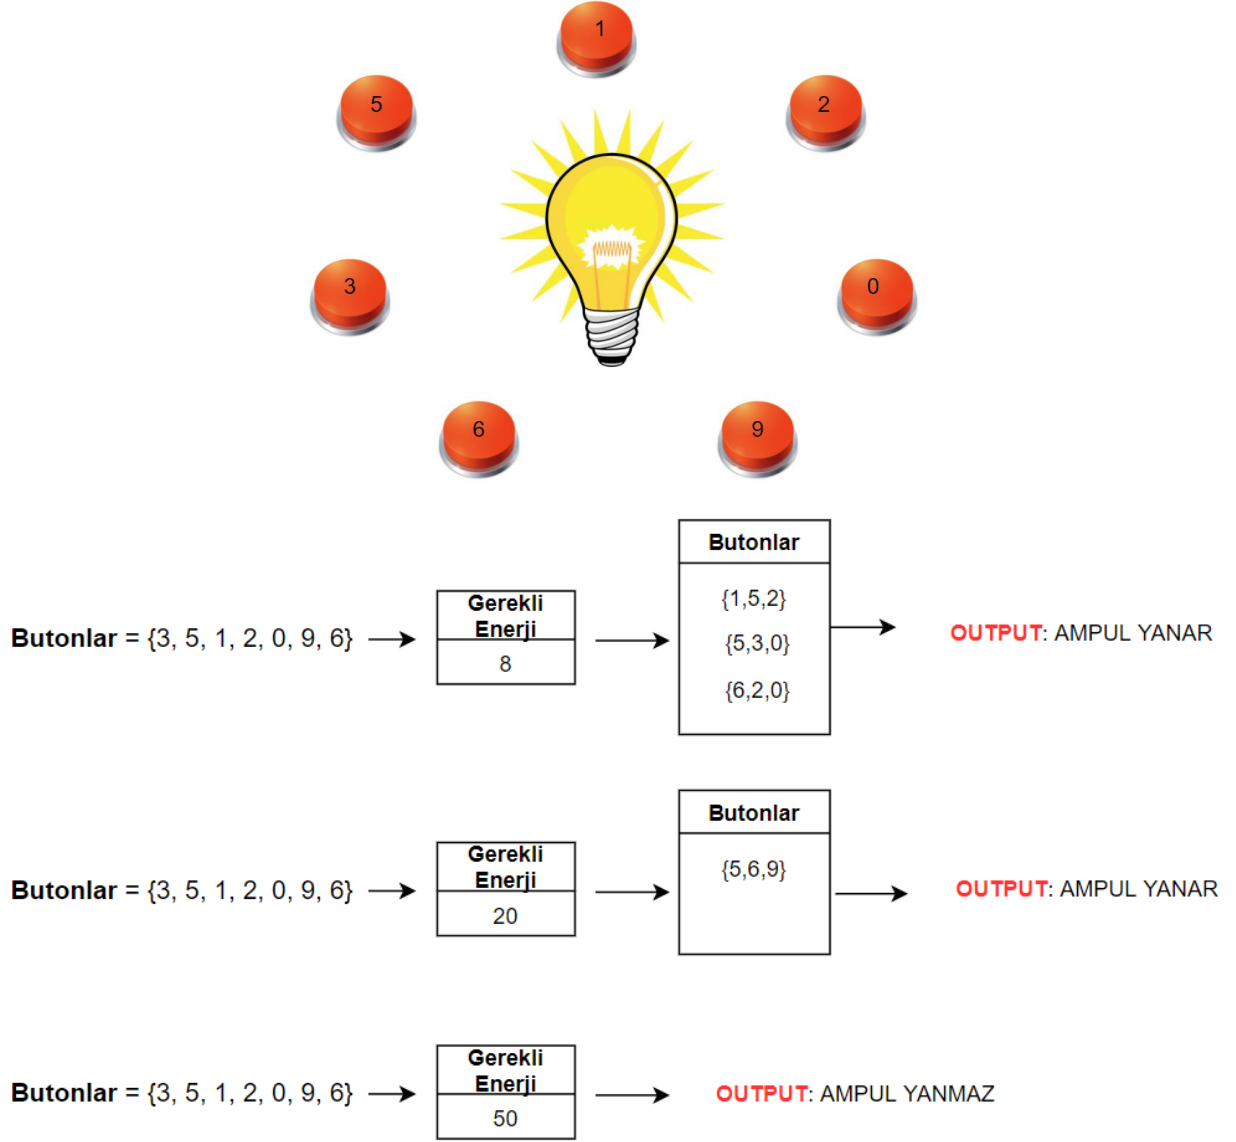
1

5

2

3

0

6

9

Butonlar = {3, 5, 1, 2, 0, 9, 6}

| Gerekli Enerji |
|---|
| 8 |

| Butonlar |
|---|
| {1,5,2} {5,3,0} {6,2,0} |

OUTPUT: AMPUL YANAR

Butonlar = {3, 5, 1, 2, 0, 9, 6}

| Gerekli Enerji |
|---|
| 20 |

| Butonlar |
|---|
| {5,6,9} |

OUTPUT: AMPUL YANAR

Butonlar = {3, 5, 1, 2, 0, 9, 6}

| Gerekli Enerji |
|---|
| 50 |

OUTPUT: AMPUL YANMAZ